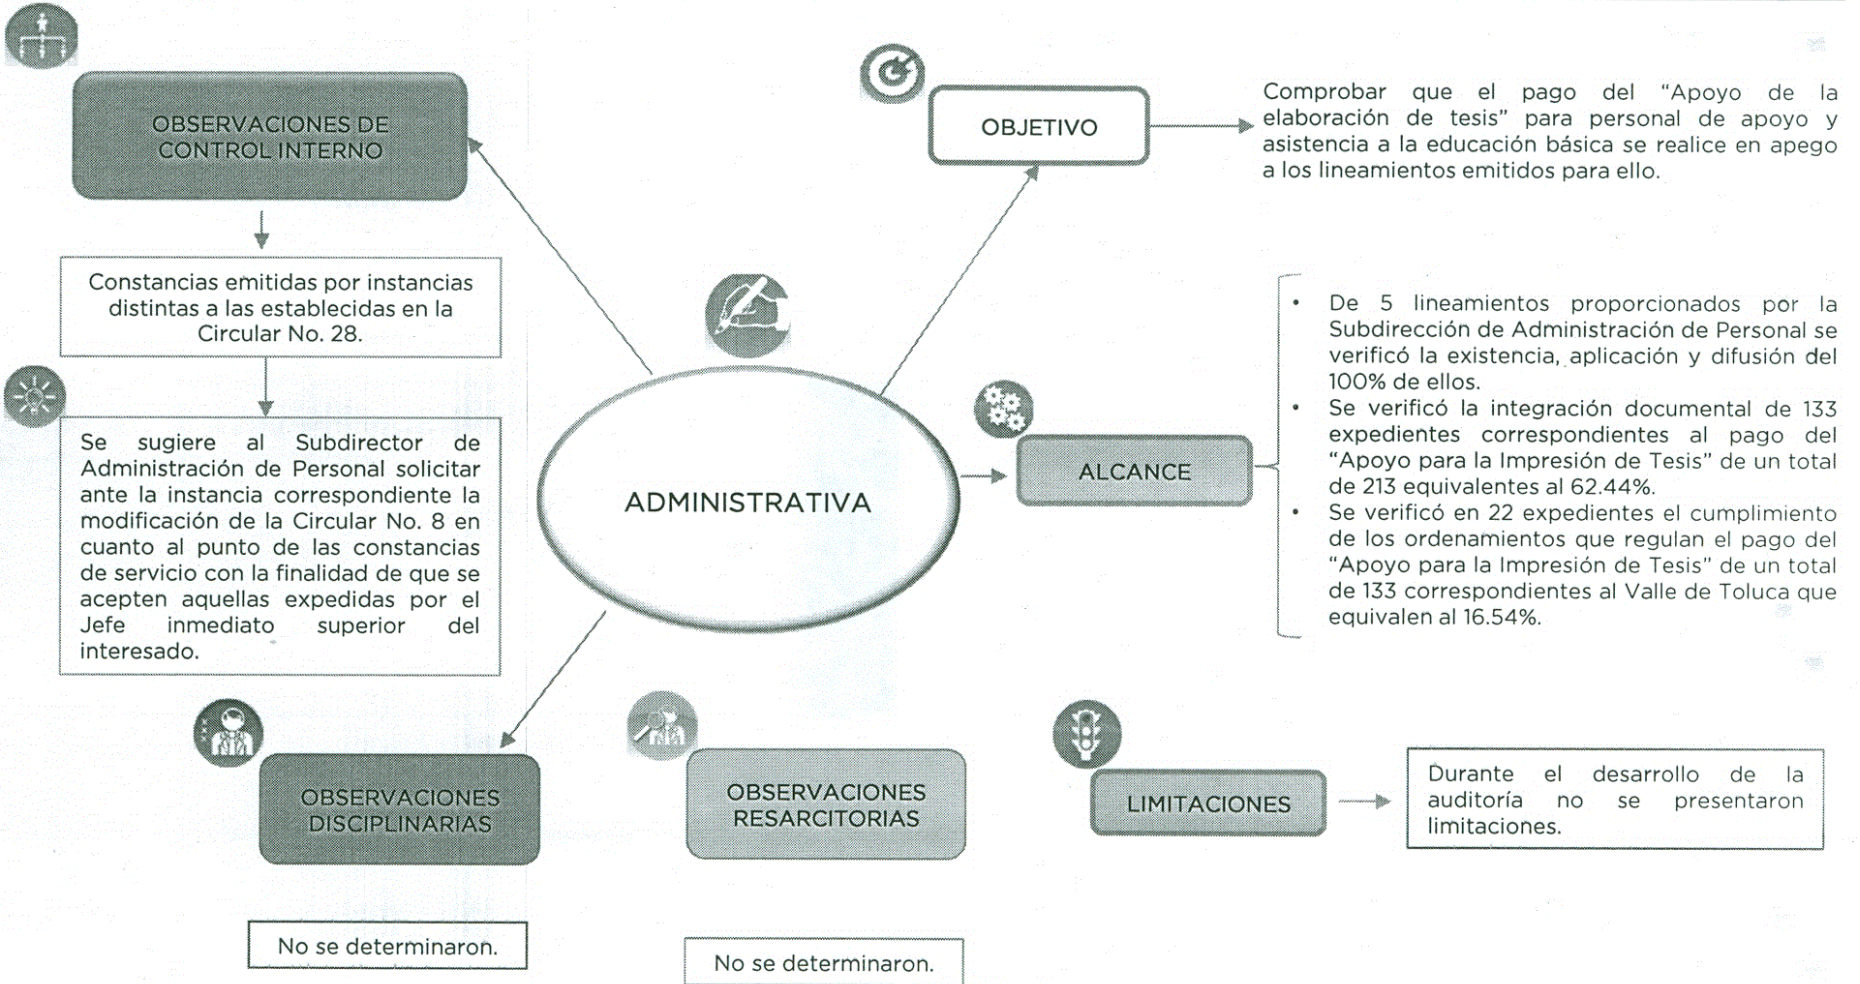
OBSERVACIONES DE CONTROL INTERNO

Constancias emitidas por instancias distintas a las establecidas en la Circular No. 28.

Se sugiere al Subdirector de Administración de Personal solicitar ante la instancia correspondiente la modificación de la Circular No. 8 en cuanto al punto de las constancias de servicio con la finalidad de que se acepten aquellas expedidas por el Jefe inmediato superior del interesado.

OBJETIVO

Comprobar que el pago del "Apoyo de la elaboración de tesis" para personal de apoyo y asistencia a la educación básica se realice en apego a los lineamientos emitidos para ello.

ADMINISTRATIVA

ALCANCE

- De 5 lineamientos proporcionados por la Subdirección de Administración de Personal se verificó la existencia, aplicación y difusión del 100% de ellos.
- Se verificó la integración documental de 133 expedientes correspondientes al pago del "Apoyo para la Impresión de Tesis" de un total de 213 equivalentes al 62.44%.
- Se verificó en 22 expedientes el cumplimiento de los ordenamientos que regulan el pago del "Apoyo para la Impresión de Tesis" de un total de 133 correspondientes al Valle de Toluca que equivalen al 16.54%.

OBSERVACIONES DISCIPLINARIAS

No se determinaron.

OBSERVACIONES RESARCITORIAS

No se determinaron.

LIMITACIONES

Durante el desarrollo de la auditoría no se presentaron limitaciones.